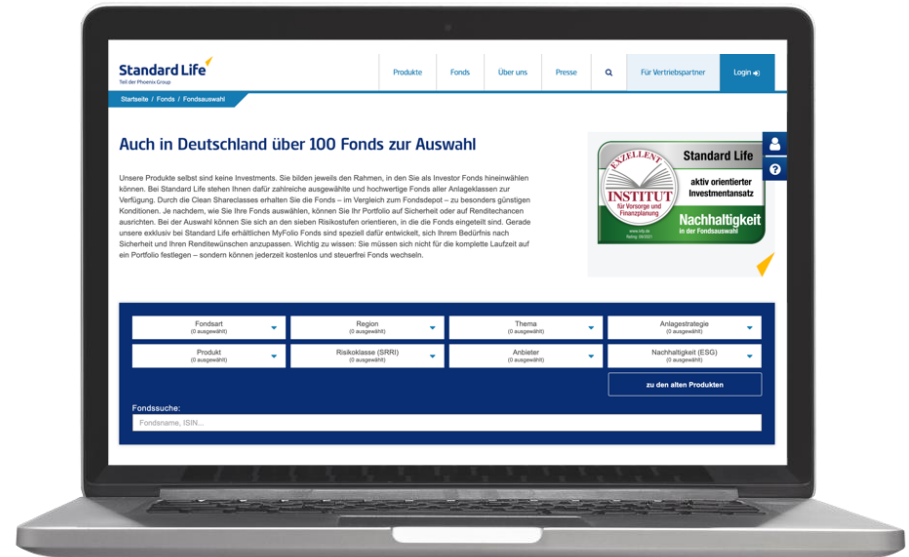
Standard Life
Teil der Phoenix Group

Produkte | Fonds | Über uns | Presse | Für Vertriebspartner | Login

Startseite / Fonds / Fondsauswahl

Auch in Deutschland über 100 Fonds zur Auswahl

Unsere Produkte selbst sind keine Investments. Sie bilden jeweils den Rahmen, in den Sie als Investor Fonds hineinwählen können. Bei Standard Life stehen Ihnen dafür zahlreiche ausgewählte und hochwertige Fonds aller Anlageklassen zur Verfügung. Durch die Clean Shareclasses erhalten Sie die Fonds – im Vergleich zum Fondsdepot – zu besonders günstigen Konditionen. Je nachdem, wie Sie Ihre Fonds auswählen, können Sie Ihr Portfolio auf Sicherheit oder auf Renditechancen ausrichten. Bei der Auswahl können Sie sich an den sieben Risikostufen orientieren, in die die Fonds eingeteilt sind. Gerade unsere exklusiv bei Standard Life erhältlichen MyFolio Fonds sind speziell dafür entwickelt, sich Ihrem Bedürfnis nach Sicherheit und Ihren Renditewünschen anzupassen. Wichtig zu wissen: Sie müssen sich nicht für die komplette Laufzeit auf ein Portfolio festlegen – sondern können jederzeit kostenlos und steuerfrei Fonds wechseln.

EXZELLENT
INSTITUT für Vorsorge und Finanzplanung
Standard Life
aktiv orientierter Investmentansatz
Nachhaltigkeit in der Fondsauswahl

Fondsart (0 ausgewählt)
Region (0 ausgewählt)
Thema (0 ausgewählt)
Anlagestrategie (0 ausgewählt)
Produkt (0 ausgewählt)
Risikoklasse (SRRI) (0 ausgewählt)
Anbieter (0 ausgewählt)
Nachhaltigkeit (ESG) (0 ausgewählt)
zu den alten Produkten

Fondssuche:
Fondsname, ISIN...